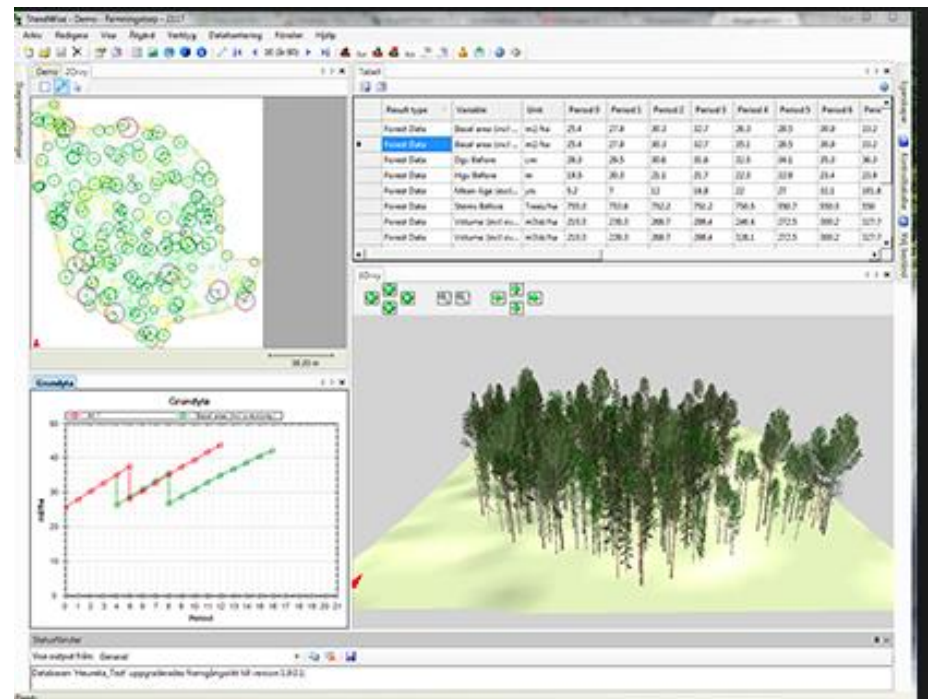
StandWise - Demo - Fermingbeep - 2017

Arkiv Redigera Visa Åtgärd Verktyg Datahantering Fönster Hjälp

Demo 2D-vy

Tabell

| Result type | Variable | Unit | Period 0 | Period 1 | Period 2 | Period 3 | Period 4 | Period 5 | Period 6 | Peri |
|---|---|---|---|---|---|---|---|---|---|---|
| Forest Data | Basal area (incl ... | m2/ha | 25.4 | 27.8 | 30.2 | 32.7 | 26.2 | 28.5 | 30.8 | 33.2 |
| Forest Data | Basal area (incl ... | m2/ha | 25.4 | 27.8 | 30.2 | 32.7 | 25.2 | 28.5 | 30.8 | 33.2 |
| Forest Data | Dgv Before | cm | 28.3 | 29.5 | 30.6 | 31.8 | 32.8 | 34.1 | 35.3 | 36.3 |
| Forest Data | Hgv Before | m | 19.9 | 20.8 | 21.6 | 21.7 | 22.3 | 22.8 | 23.4 | 23.8 |
| Forest Data | Mean Age (excl ... | yrs | 5.2 | 7 | 12 | 14.8 | 22 | 27 | 32.1 | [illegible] |
| Forest Data | Stems Before | Trees/ha | 755.0 | 753.6 | 752.2 | 752.2 | 750.5 | 550.7 | 550.3 | 550 |
| Forest Data | Volume (incl sn... | m3ob/ha | 210.5 | 238.3 | 268.7 | 288.4 | 246.4 | 272.5 | 300.2 | 327.7 |
| Forest Data | Volume (incl sn... | m3ob/ha | 210.5 | 238.3 | 268.7 | 288.4 | 338.1 | 272.5 | 300.2 | 327.7 |

3D-vy

38.20 m

Grundyta

Grundyta

Basal area (incl ...

m2/ha

50 40 30 20 10 0

0 1 2 3 4 5 6 7 8 9 10 11 12 13 14 15 16 17 18 19 20 21

Period

Statusfönster

Visa output från: General

Databasen 'Heureka_Test' uppgraderades framgångsrikt till version 3.9.0.1.

Egenskaper

Kartlagerhantering

Klar